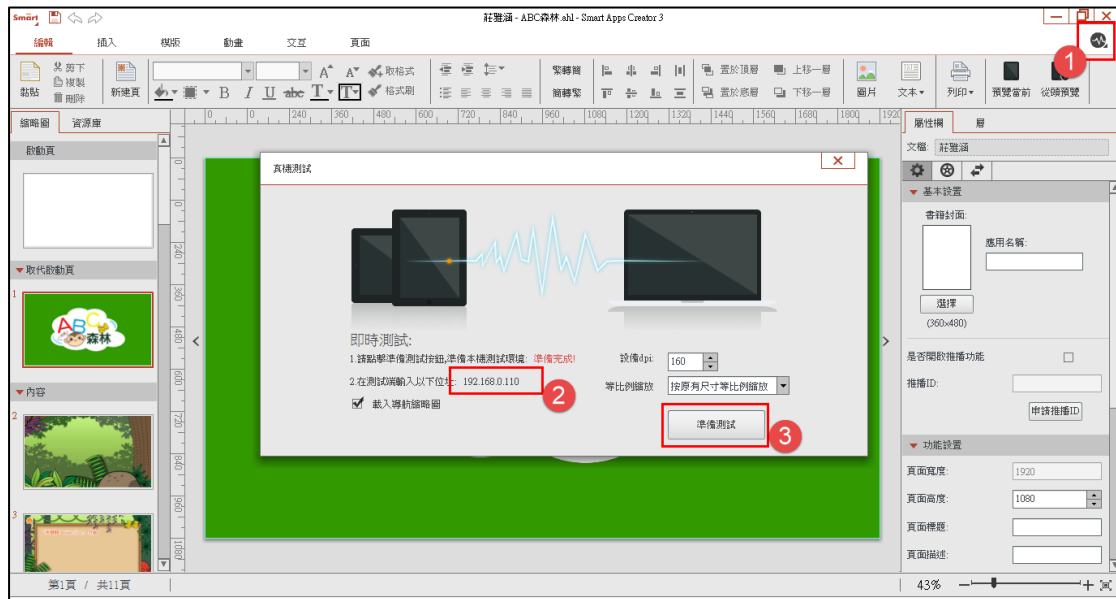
Smart

莊雅涵 - ABC森林.ahl - Smart Apps Creator 3

編輯 插入 模版 動畫 交互 頁面

剪下 複製 黏貼 刪除 新建頁 取格式 格式刷 繁轉簡 簡轉繁 置於頂層 上移一層 置於底層 下移一層 圖片 文本 列印 預覽當前 從頭預覽

1

縮略圖 資源庫

啟動頁

取代啟動頁

1

ABC 森林

內容

2

3

240 360 480 600 720 840 960 1080 1200 1320 1440 1560 1680 1800 1920

真機測試

即時測試:

1.請點擊準備測試按鈕,準備本機測試環境: 準備完成!

2.在測試端輸入以下位址: 192.168.0.110

2

載入導航縮略圖

設備dpi: 160

等比例縮放 按原有尺寸等比例縮放

準備測試

3

屬性欄 層

文檔: 莊雅涵

基本設置

書籍封面:

應用名稱:

選擇

(360×480)

是否開啟推播功能

推播ID:

申請推播ID

功能設置

頁面寬度: 1920

頁面高度: 1080

頁面標題:

頁面描述:

第1頁 / 共11頁

43%